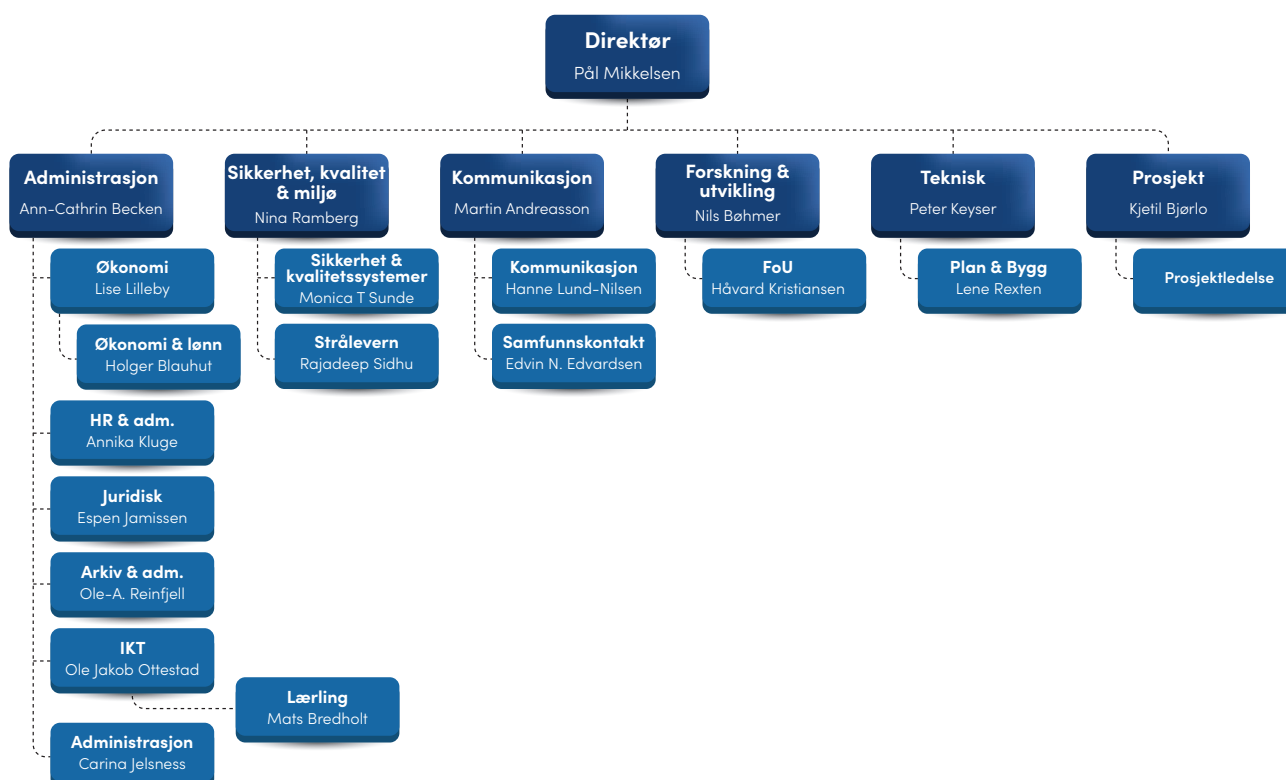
Direktør
Pål Mikkelsen

Administrasjon
Ann-Cathrin Becken

Økonomi
Lise Lilleby

Økonomi & lønn
Holger Blauhut

HR & adm.
Annika Kluge

Juridisk
Espen Jamissen

Arkiv & adm.
Ole-A. Reinfjell

IKT
Ole Jakob Ottestad

Lærling
Mats Bredholt

Administrasjon
Carina Jelsness

Sikkerhet, kvalitet & miljø
Nina Ramberg

Sikkerhet & kvalitetssystemer
Monica T Sunde

Strålevern
Rajadeep Sidhu

Kommunikasjon
Martin Andreasson

Kommunikasjon
Hanne Lund-Nilsen

Samfunnskontakt
Edvin N. Edvardsen

Forskning & utvikling
Nils Bøhmer

FoU
Håvard Kristiansen

Teknisk
Peter Keyser

Plan & Bygg
Lene Rexten

Prosjekt
Kjetil Bjørlo

Prosjektledelse